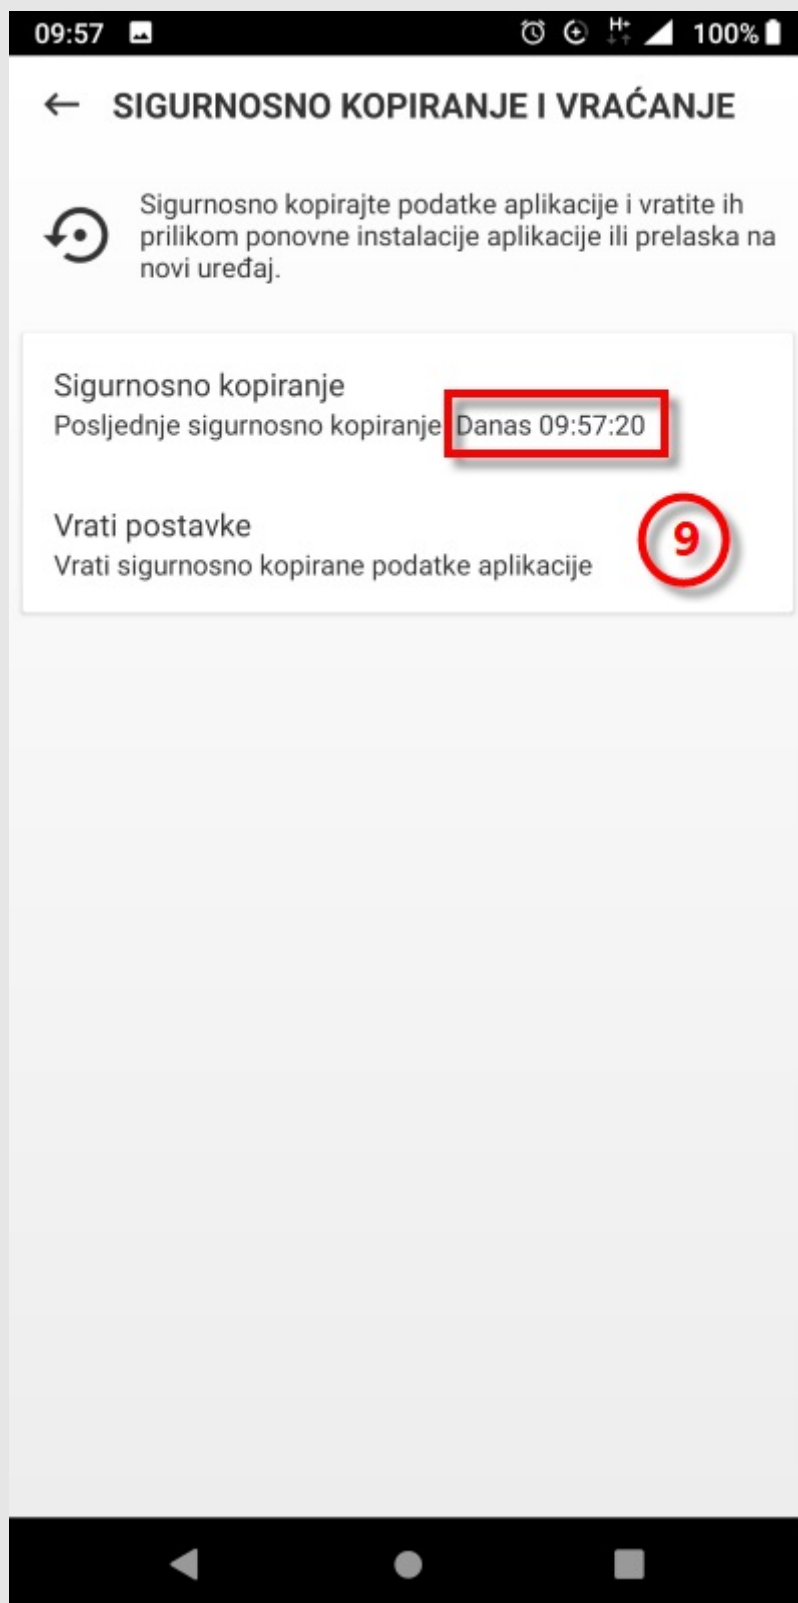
09:57

H+ 100%

← SIGURNOSNO KOPIRANJE I VRAĆANJE

Sigurnosno kopirajte podatke aplikacije i vratite ih prilikom ponovne instalacije aplikacije ili prelaska na novi uređaj.

Sigurnosno kopiranje
Posljednje sigurnosno kopiranje Danas 09:57:20

Vrati postavke
Vrati sigurnosno kopirane podatke aplikacije

9